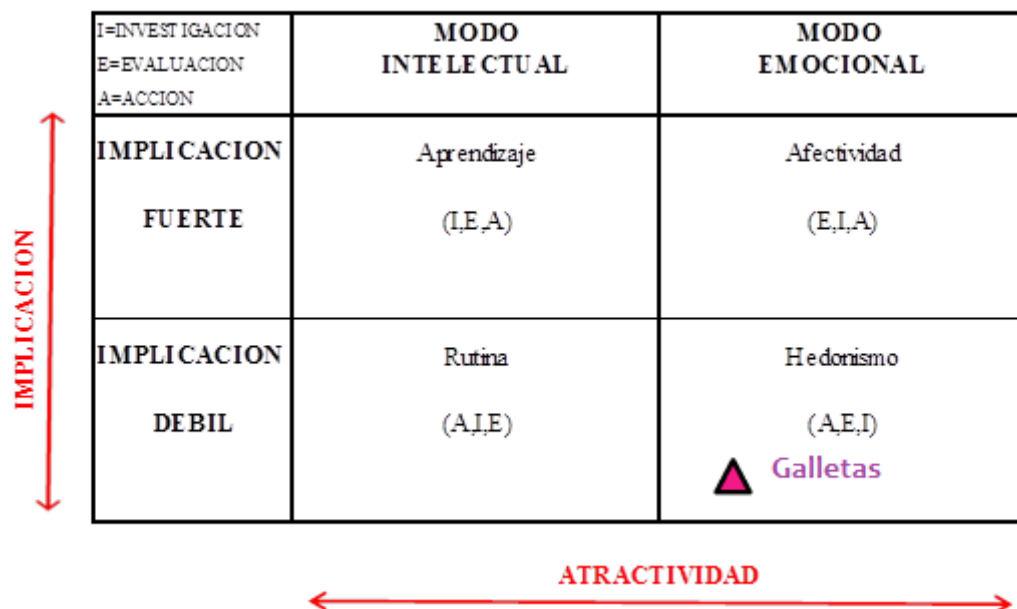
IMPLICACION

| I=INVESTIGACION E=EVALUACION A=ACCION | MODO INTELECTUAL | MODO EMOCIONAL |
|---|---|---|
| IMPLICACION FUERTE | Aprendizaje (I,E,A) | Afectividad (E,I,A) |
| IMPLICACION DEBIL | Rutina (A,I,E) | Hedonismo (A,E,I) Galletas |

ATRACTIVIDAD